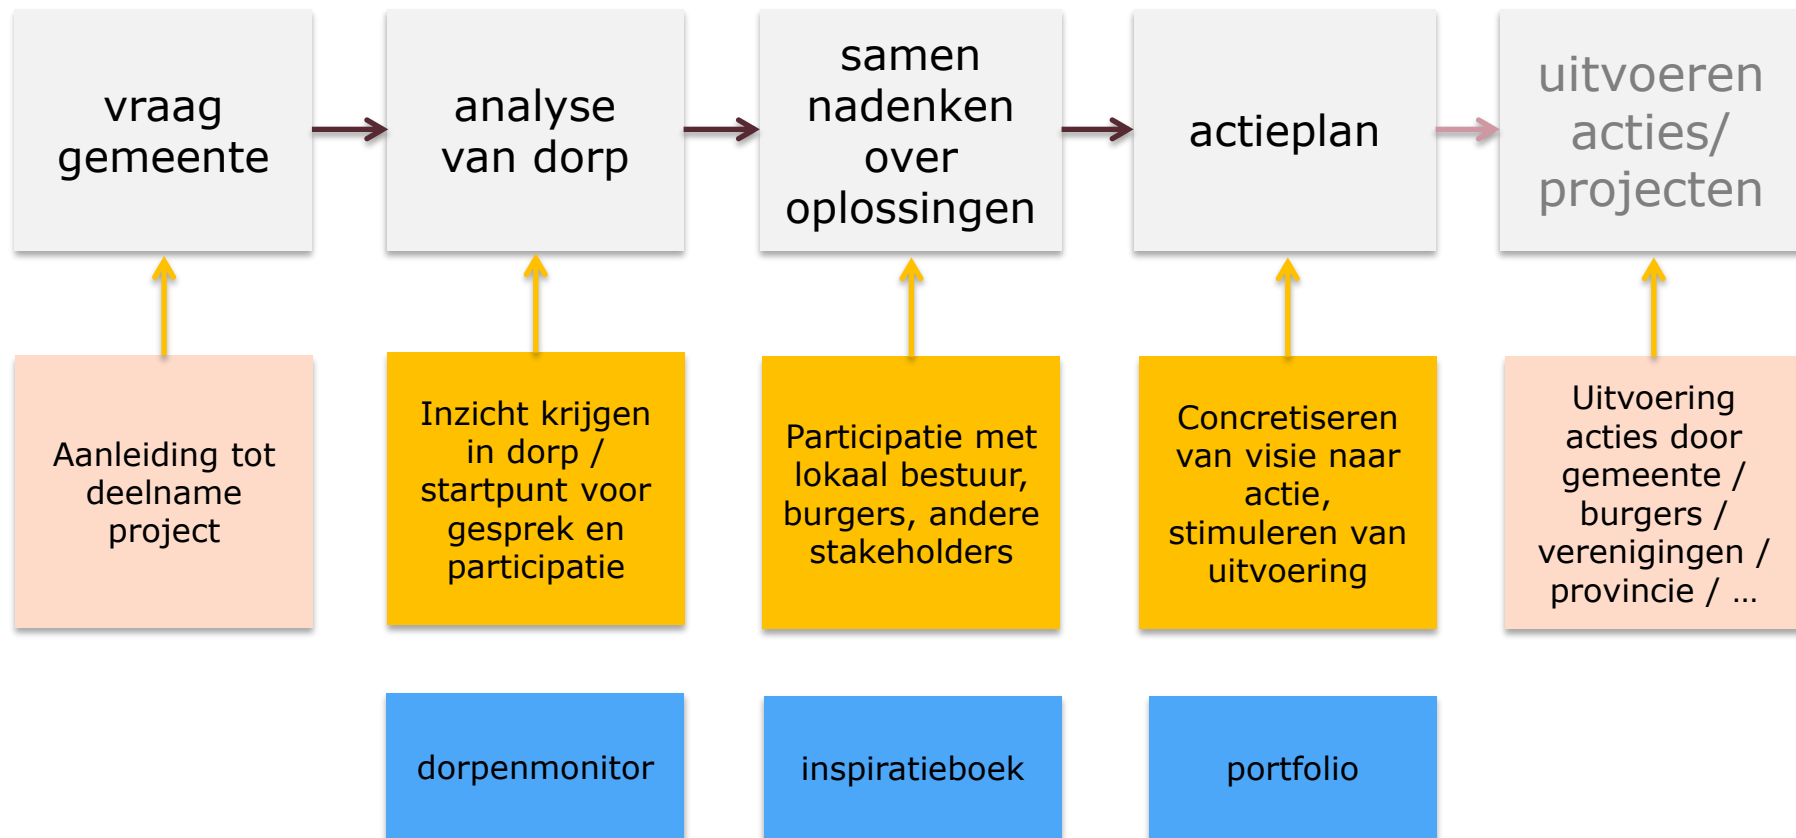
vraag gemeente

analyse van dorp

samen nadenken over oplossingen

actieplan

uitvoeren acties/ projecten

Aanleiding tot deelname project

Inzicht krijgen in dorp / startpunt voor gesprek en participatie

Participatie met lokaal bestuur, burgers, andere stakeholders

Concretiseren van visie naar actie, stimuleren van uitvoering

Uitvoering acties door gemeente / burgers / verenigingen / provincie / …

dorpenmonitor

inspiratieboek

portfolio